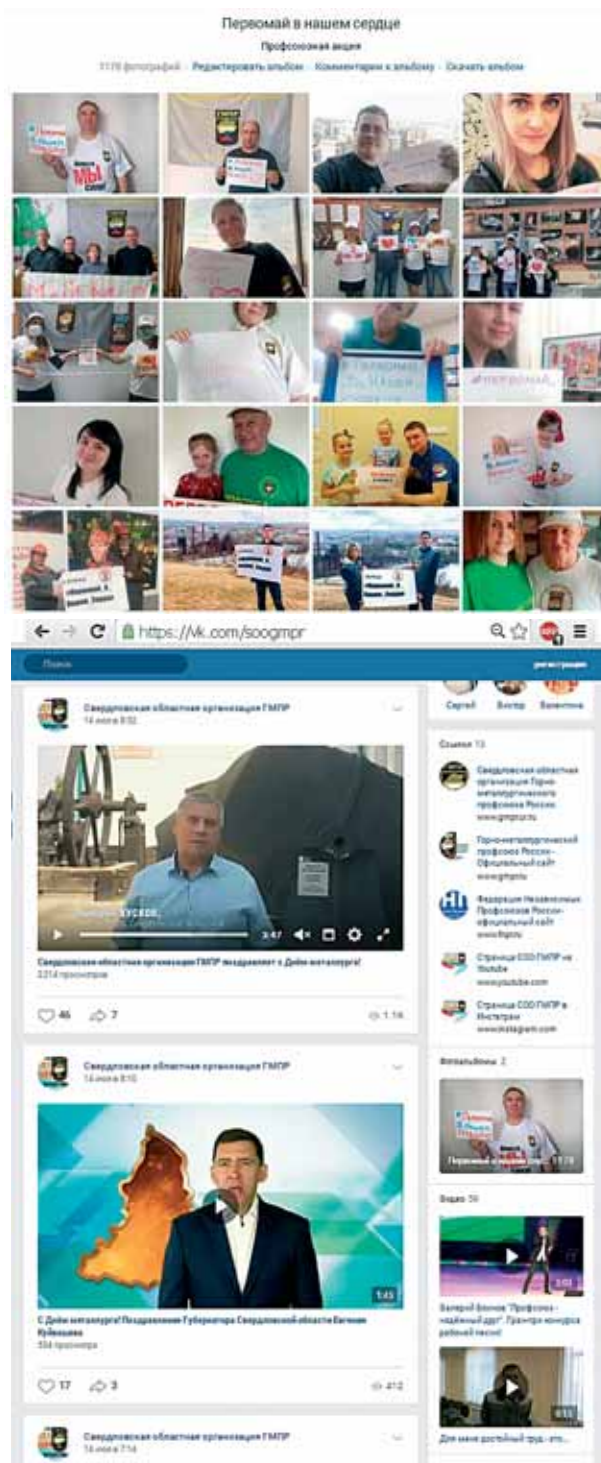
Первомай в нашем сердце

Профсоюзная акция

1178 фотографий · Редактировать альбом · Комментарии к альбому · Скачать альбом

https://vk.com/soogmpr

Поиск

регистрация

Сергей Виктор Валентина

Свердловская областная организация ГМПР
14 июля 8:02

3:47

Свердловская областная организация ГМПР поздравляет с Днём металлурга!
2214 просмотров

46 7 1.1K

Свердловская областная организация ГМПР
14 июля 8:10

1:45

С Днём металлурга! Поздравление Губернатора Свердловской области Евгения Куйвашева
594 просмотра

17 3 412

Свердловская областная организация ГМПР
14 июля 7:14

Ссылки 13

Свердловская областная организация Горно-металлургического профсоюза России
www.gmpr.ru

Горно-металлургический профсоюз России - Официальный сайт
www.gmpr.ru

Федерация Независимых Профсоюзов России - официальный сайт
www.fnpr.ru

Страница СОО ГМПР на Youtube
www.youtube.com

Страница СОО ГМПР в Инстаграм
www.instagram.com

Фотоальбомы 2

Первомай в нашем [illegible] 1178

Видео 59

Валерий Фомин "Профсоюз - надёжный друг". Призёр конкурса рабочей песни!

Для меня достойный труд - это...